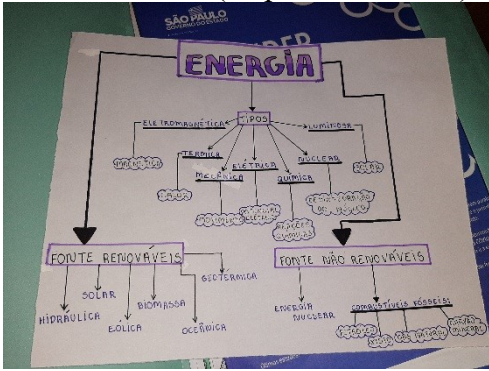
SÃO PAULO
GOVERNO DO ESTADO

ENERGIA

TIPOS

ELETROMAGNÉTICA
LUMINOSA
TÉRMICA
ELÉTRICA
NUCLEAR
MECÂNICA
QUÍMICA

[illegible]
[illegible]
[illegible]
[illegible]
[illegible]
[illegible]
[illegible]

FONTE RENOVÁVEIS
SOLAR
GEOTÉRMICA
BIOMASSA
HIDRÁULICA
EÓLICA
OCEÂNICA

FONTE NÃO RENOVÁVEIS
ENERGIA NUCLEAR
COMBUSTÍVEIS FÓSSEIS
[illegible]
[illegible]
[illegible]
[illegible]